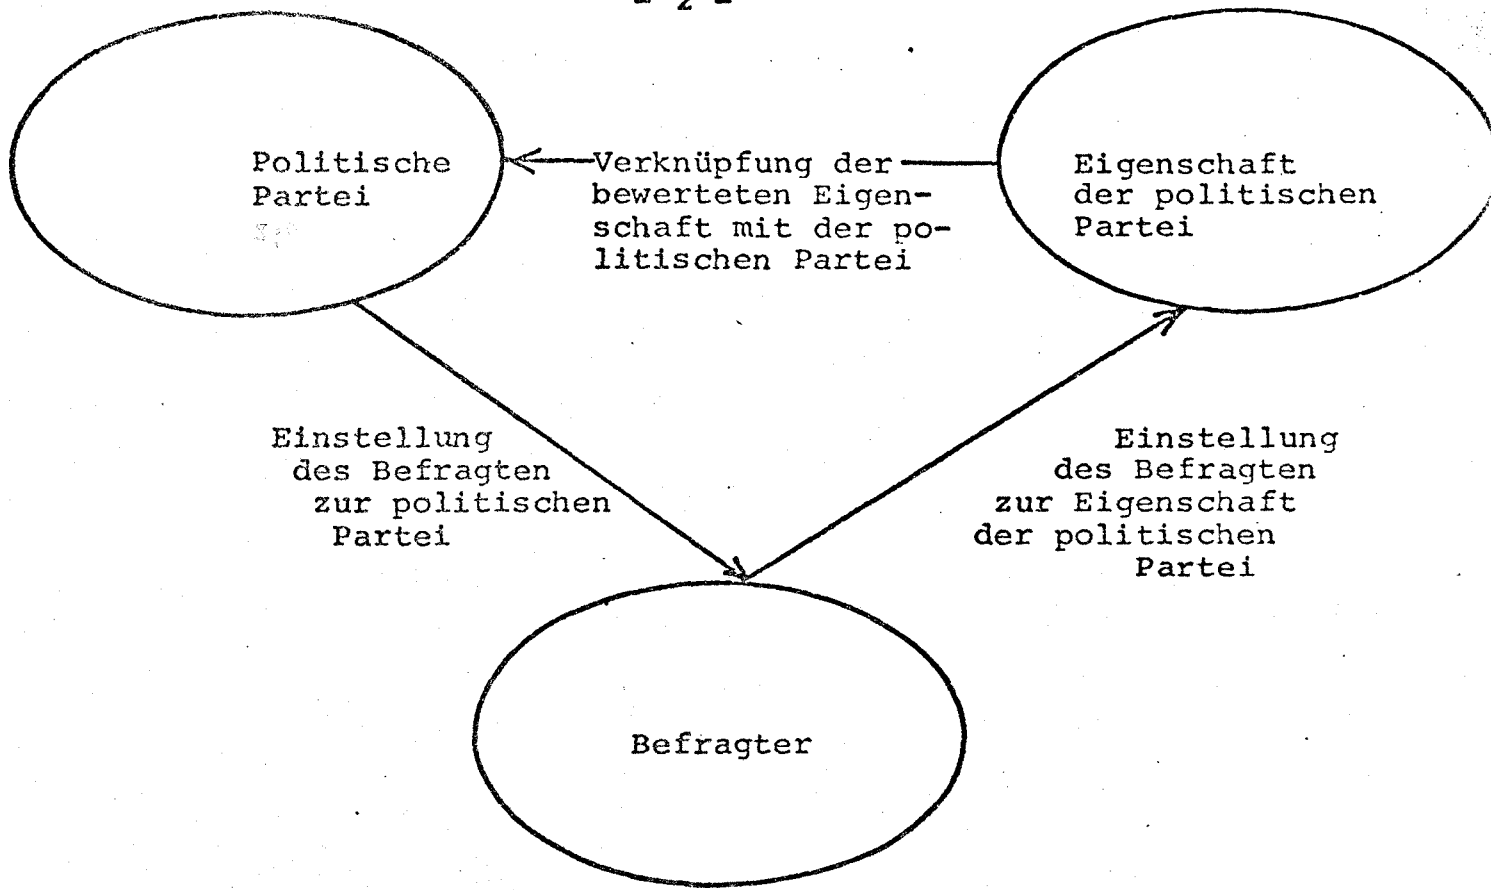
- 2 -

Politische Partei

Verknüpfung der bewerteten Eigenschaft mit der politischen Partei

Eigenschaft der politischen Partei

Einstellung des Befragten zur politischen Partei

Einstellung des Befragten zur Eigenschaft der politischen Partei

Befragter